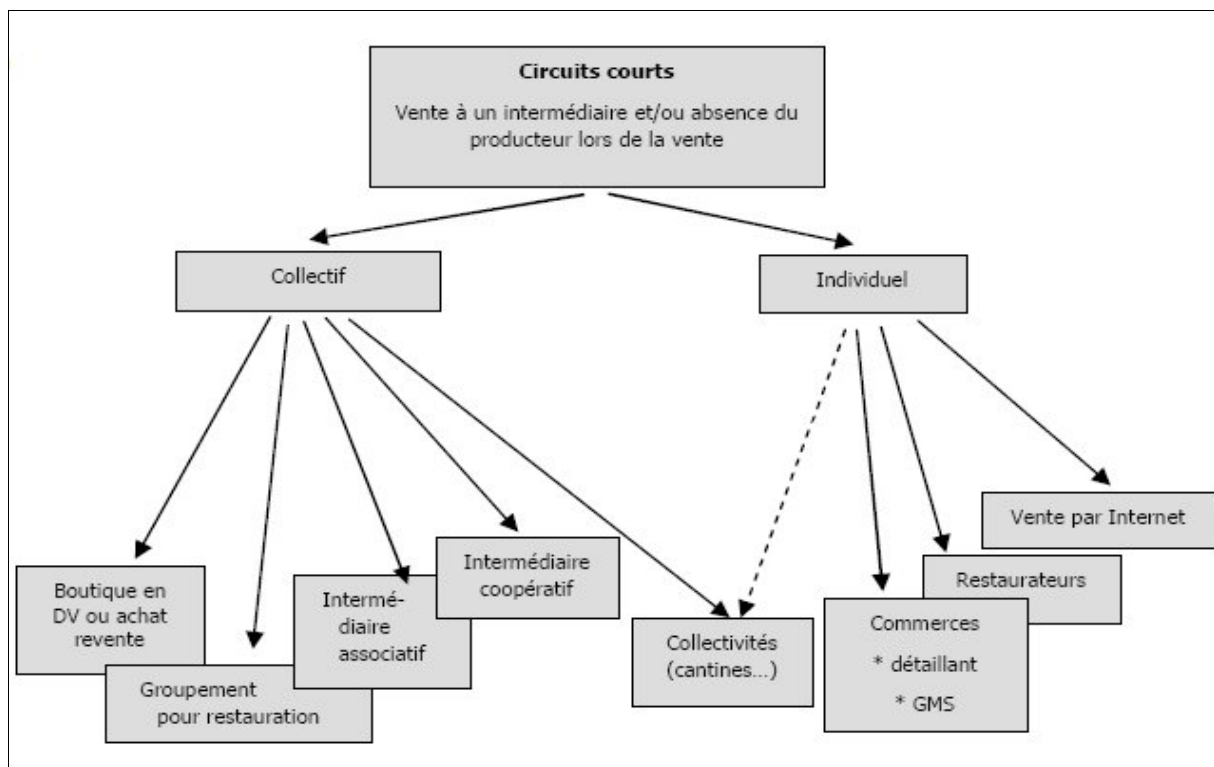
**Circuits courts**

Vente à un intermédiaire et/ou absence du producteur lors de la vente

Collectif

Individuel

Boutique en DV ou achat revente

Groupement pour restauration

Intermédiaire associatif

Intermédiaire coopératif

Collectivités (cantines...)

Vente par Internet

Restaurateurs

Commerces
* détaillant
* GMS